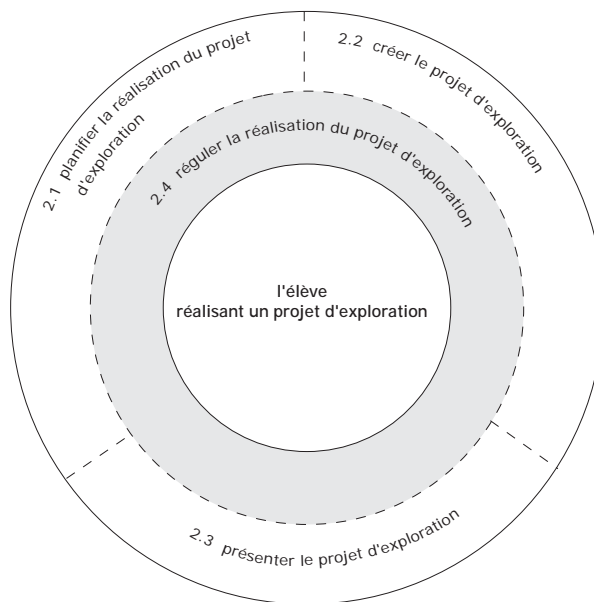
2.1 planifier la réalisation du projet d'exploration

2.2 créer le projet d'exploration

2.4 réguler la réalisation du projet d'exploration

l'élève
réalisant un projet d'exploration

2.3 présenter le projet d'exploration